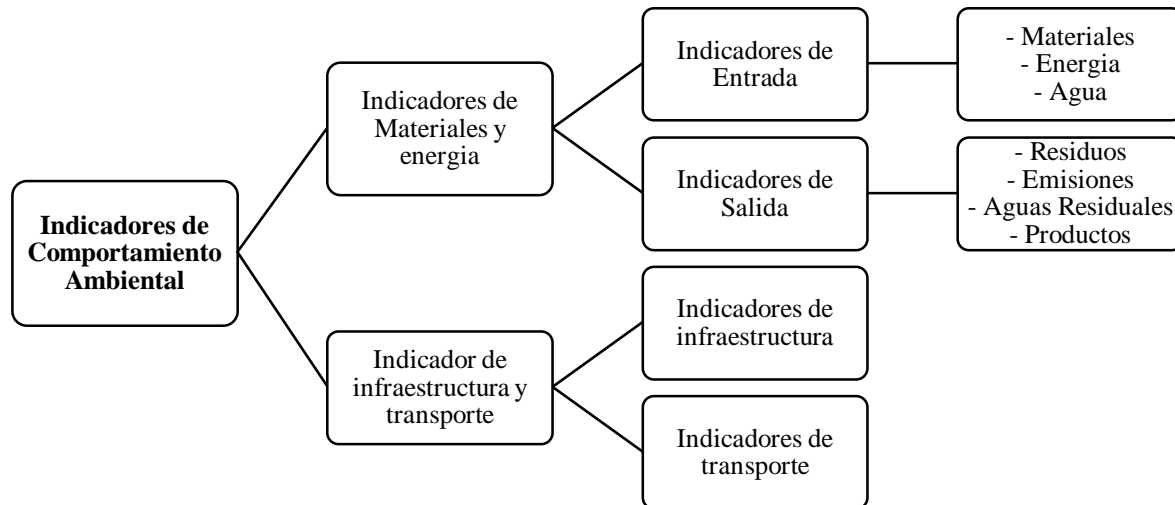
**Indicadores de Comportamiento Ambiental**

Indicadores de Materiales y energia

Indicadores de Entrada

- Materiales
- Energia
- Agua

Indicadores de Salida

- Residuos
- Emisiones
- Aguas Residuales
- Productos

Indicador de infraestructura y transporte

Indicadores de infraestructura

Indicadores de transporte